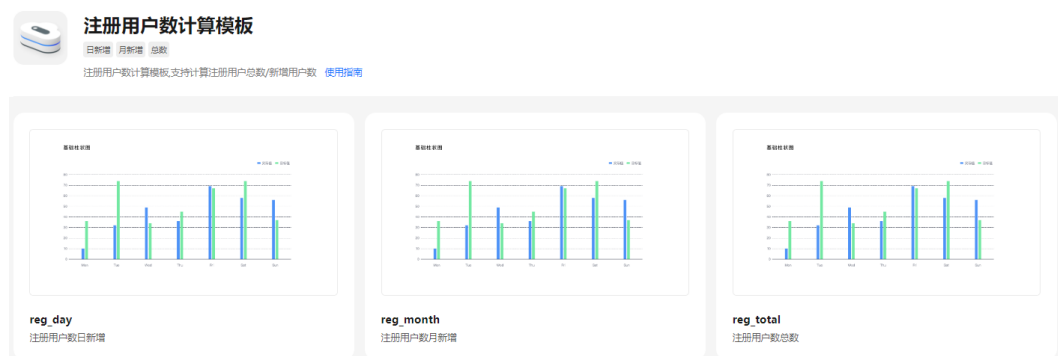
注册用户数计算模板

日新增 月新增 总数

注册用户数计算模板,支持计算注册用户总数/新增用户数 使用指南

基础柱状图

reg_day

注册用户数日新增

基础柱状图

reg_month

注册用户数月新增

基础柱状图

reg_total

注册用户数总数